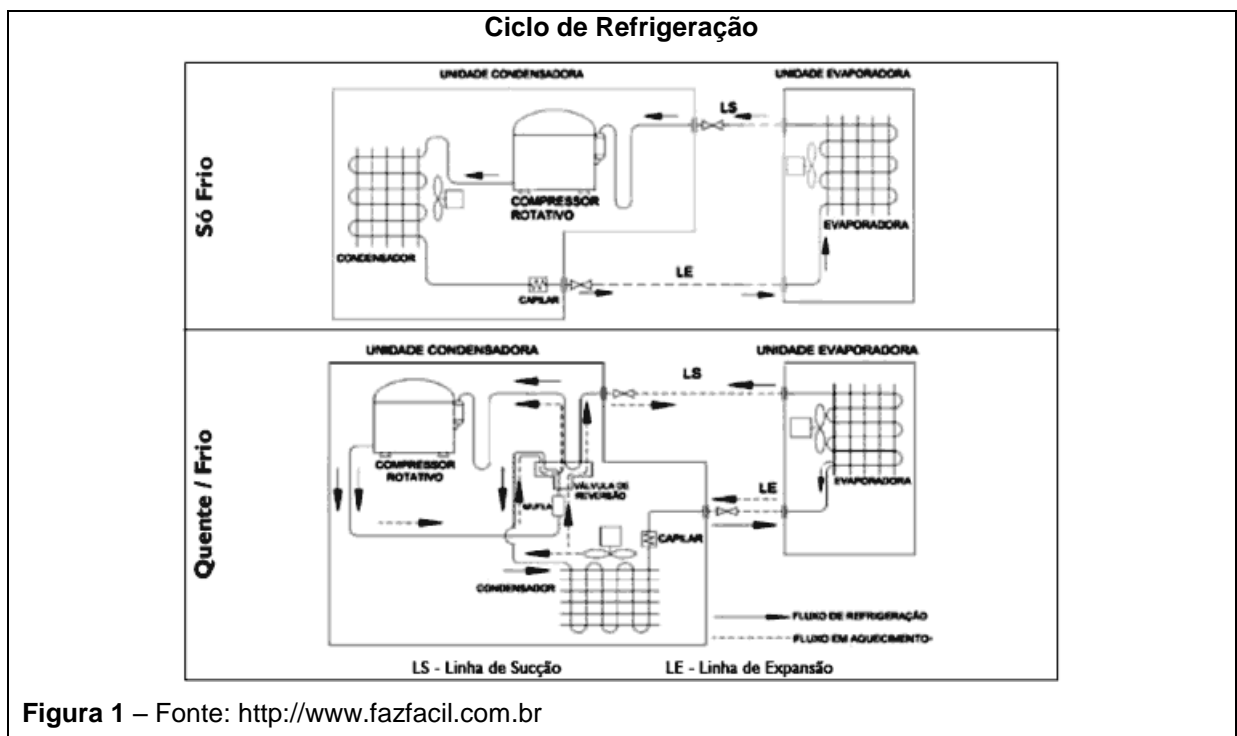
Ciclo de Refrigeração

Só Frio

UNIDADE CONDENSADORA

UNIDADE EVAPORADORA

LS

COMPRESSOR ROTATIVO

EVAPORADORA

CONDENSADOR

LE

CAPILAR

Quente / Frio

UNIDADE CONDENSADORA

UNIDADE EVAPORADORA

LS

COMPRESSOR ROTATIVO

VÁLVULA DE REVERSÃO

MUFLA

LE

EVAPORADORA

CAPILAR

CONDENSADOR

FLUXO DE REFRIGERAÇÃO

FLUXO EM AQUECIMENTO

LS - Linha de Sucção

LE - Linha de Expansão

Figura 1 – Fonte: http://www.fazfacil.com.br